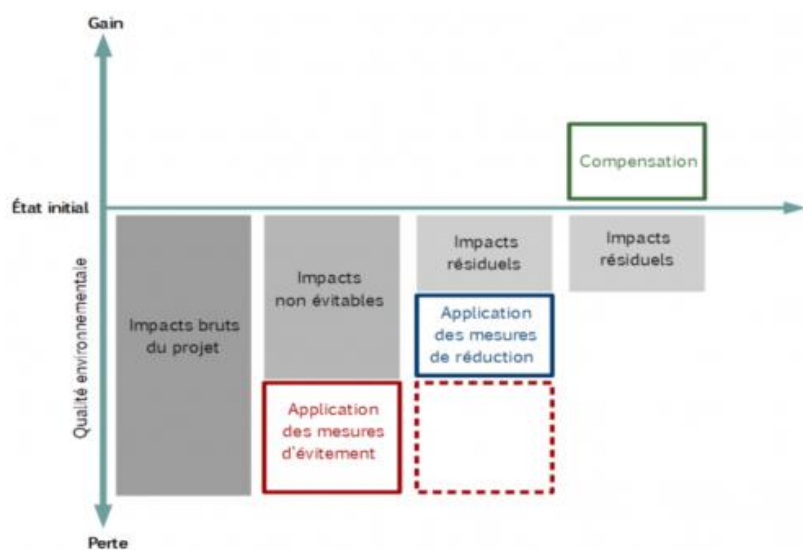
Gain

État initial

Qualité environnementale

Perte

Impacts bruts du projet

Impacts non évitables

Application des mesures d'évitement

Impacts résiduels

Application des mesures de réduction

Compensation

Impacts résiduels